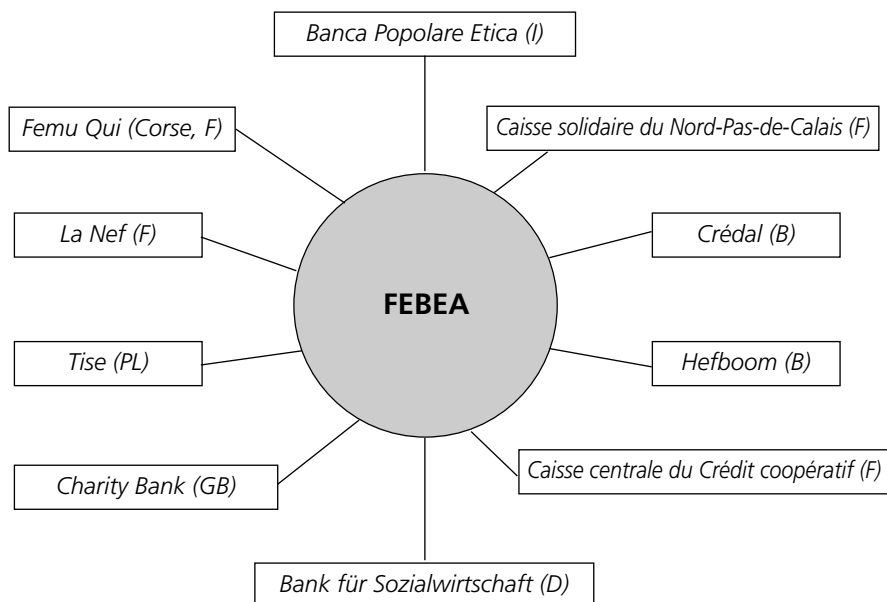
Banca Popolare Etica (I)

Femu Qui (Corse, F)

Caisse solidaire du Nord-Pas-de-Calais (F)

La Nef (F)

Crédal (B)

FEBEA

Tise (PL)

Hefboom (B)

Charity Bank (GB)

Caisse centrale du Crédit coopératif (F)

Bank für Sozialwirtschaft (D)